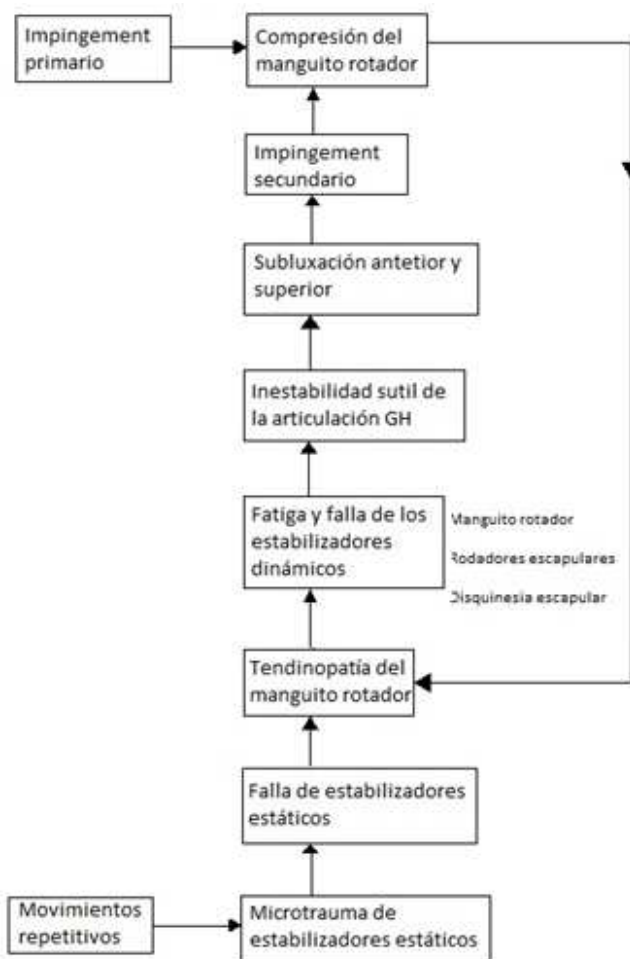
Impingement primario

Compresión del manguito rotador

Impingement secundario

Subluxación antetior y superior

Inestabilidad sutil de la articulación GH

Fatiga y falla de los estabilizadores dinámicos

Manguito rotador

Rodadores escapulares

Disquinesia escapular

Tendinopatía del manguito rotador

Falla de estabilizadores estáticos

Movimientos repetitivos

Microtrauma de estabilizadores estáticos